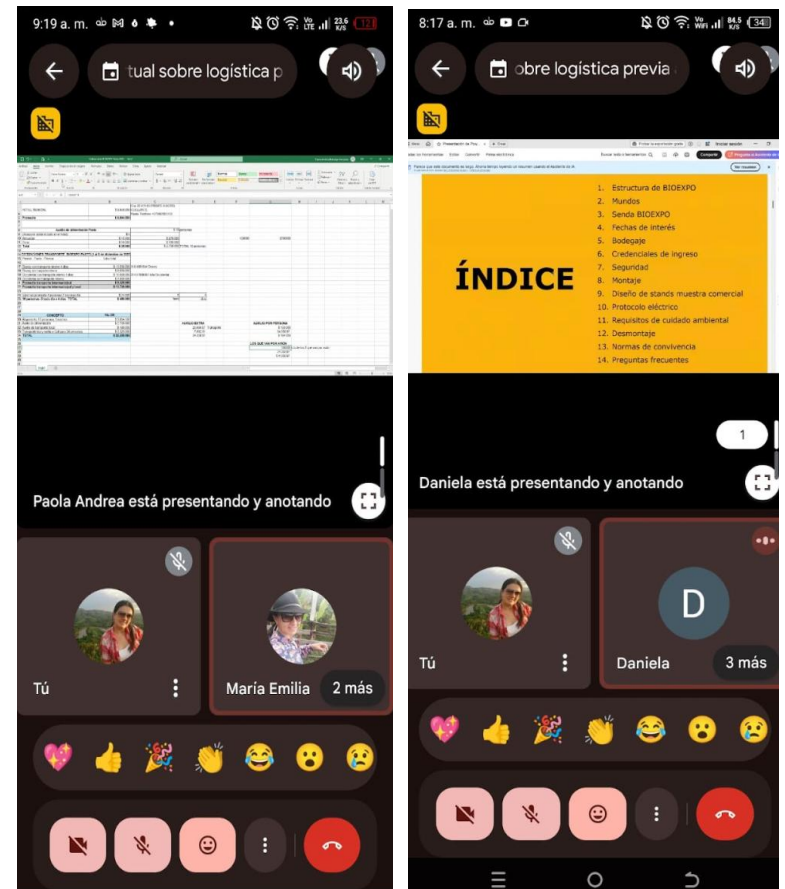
9:19 a. m.

12

tual sobre logística p

Paola Andrea está presentando y anotando

Tú

María Emilia

2 más

8:17 a. m.

34

obre logística previa

ÍNDICE

1. Estructura de BIOEXPO
2. Mundos
3. Senda BIOEXPO
4. Fechas de interés
5. Bodegaje
6. Credenciales de ingreso
7. Seguridad
8. Montaje
9. Diseño de stands muestra comercial
10. Protocolo eléctrico
11. Requisitos de cuidado ambiental
12. Desmontaje
13. Normas de convivencia
14. Preguntas frecuentes

1

Daniela está presentando y anotando

Tú

D

Daniela

3 más